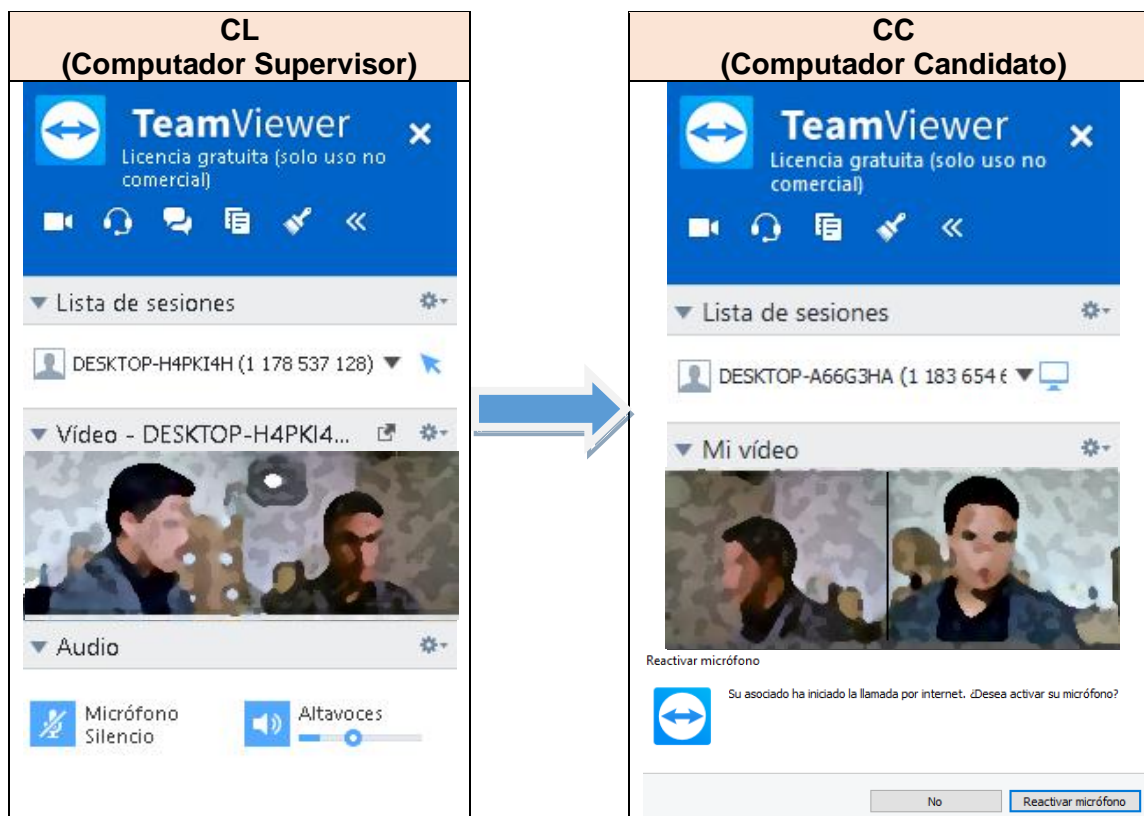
CL
(Computador Supervisor)

TeamViewer
Licencia gratuita (solo uso no comercial)

Lista de sesiones

DESKTOP-H4PKI4H (1 178 537 128)

Vídeo - DESKTOP-H4PKI4...

Audio

Micrófono
Silencio

Altavoces

CC
(Computador Candidato)

TeamViewer
Licencia gratuita (solo uso no comercial)

Lista de sesiones

DESKTOP-A66G3HA (1 183 654 6

Mi vídeo

Reactivar micrófono

Su asociado ha iniciado la llamada por internet. ¿Desea activar su micrófono?

No

Reactivar micrófono